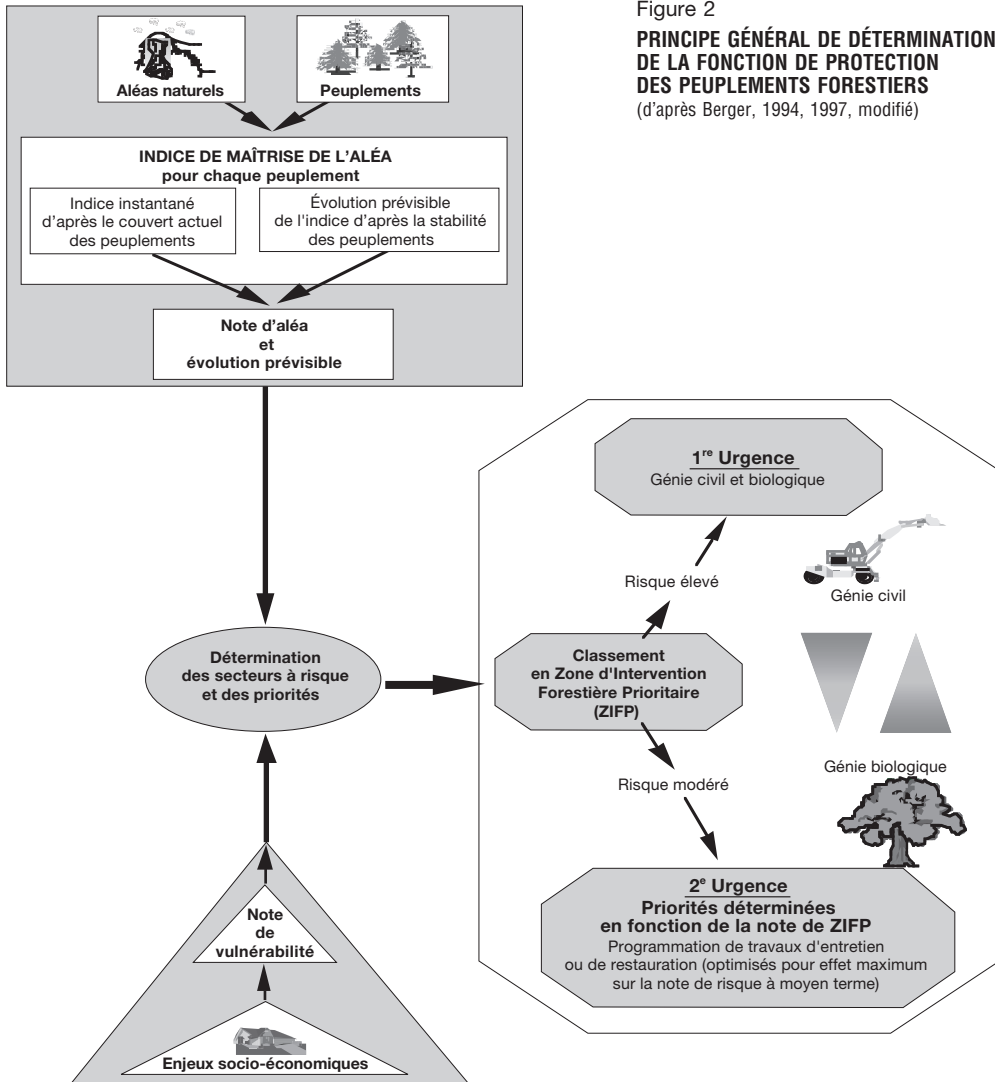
Figure 2

**PRINCIPE GÉNÉRAL DE DÉTERMINATION DE LA FONCTION DE PROTECTION DES PEUPLEMENTS FORESTIERS**
(d'après Berger, 1994, 1997, modifié)

Aléas naturels

Peuplements

**INDICE DE MAÎTRISE DE L'ALÉA pour chaque peuplement**

Indice instantané d'après le couvert actuel des peuplements

Évolution prévisible de l'indice d'après la stabilité des peuplements

**Note d'aléa et évolution prévisible**

**Détermination des secteurs à risque et des priorités**

**Note de vulnérabilité**

**Enjeux socio-économiques**

**Classement en Zone d'Intervention Forestière Prioritaire (ZIFP)**

Risque élevé

**1$^{re}$ Urgence**
Génie civil et biologique

Génie civil

Génie biologique

Risque modéré

**2$^{e}$ Urgence**
**Priorités déterminées en fonction de la note de ZIFP**
Programmation de travaux d'entretien ou de restauration (optimisés pour effet maximum sur la note de risque à moyen terme)